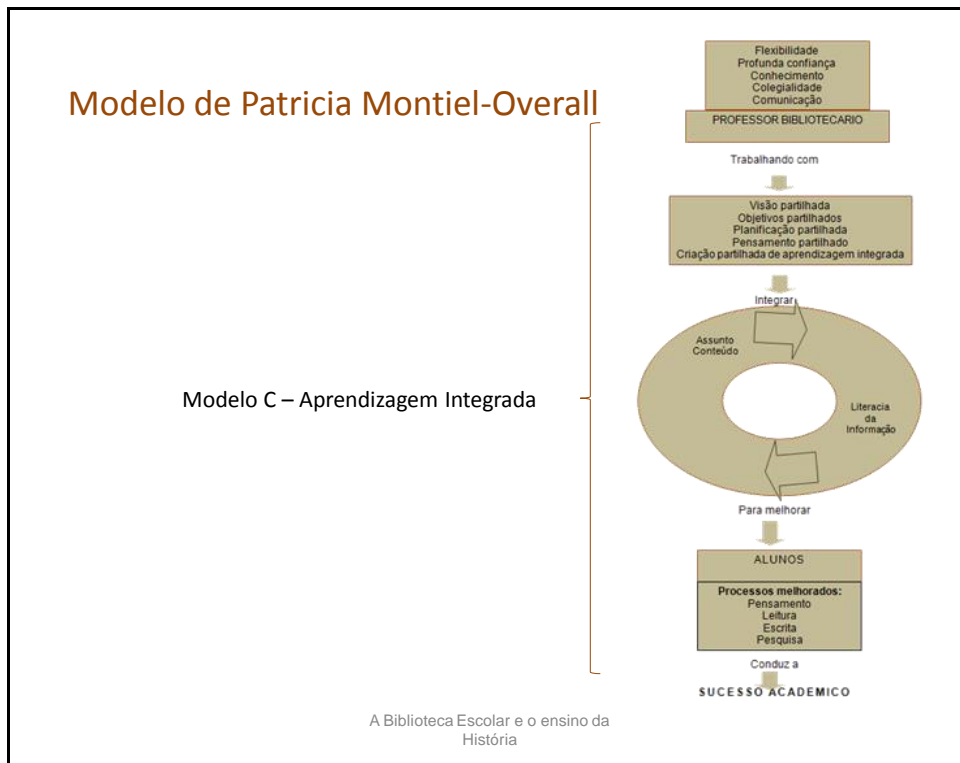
Modelo de Patricia Montiel-Overall

Modelo C – Aprendizagem Integrada

Flexibilidade
Profunda confiança
Conhecimento
Colegialidade
Comunicação

PROFESSOR BIBLIOTECARIO

Trabalhando com

Visão partilhada
Objetivos partilhados
Planificação partilhada
Pensamento partilhado
Criação partilhada de aprendizagem integrada

Integrar

Assunto
Conteúdo

Literacia
da
Informação

Para melhorar

ALUNOS

Processos melhorados:
Pensamento
Leitura
Escrita
Pesquisa

Conduz a

SUCESSO ACADEMICO

A Biblioteca Escolar e o ensino da História